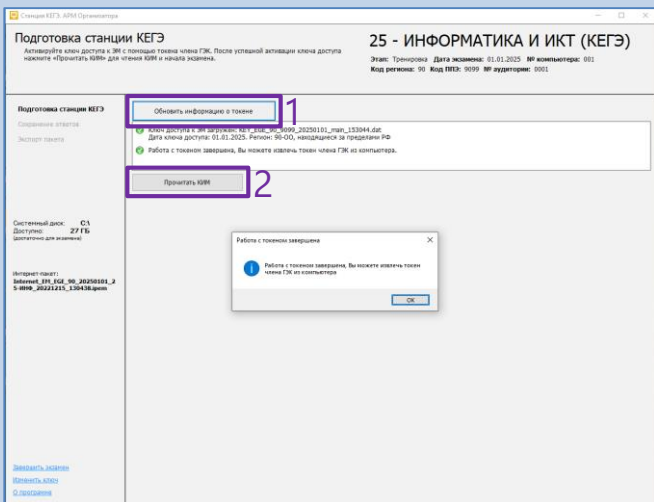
Станция КЕГЭ: АРМ Организатора

Подготовка станции КЕГЭ

Активируйте ключ доступа к ЭМ с помощью токена члена ГЭК. После успешной активации ключа доступа нажмите «Прочитать КИМ» для чтения КИМ и начала экзамена.

25 - ИНФОРМАТИКА И ИКТ (КЕГЭ)

Этап: Тренировка Дата экзамена: 01.01.2025 № компьютера: 001
Код региона: 90 Код ППЭ: 9099 № аудитории: 0001

Подготовка станции КЕГЭ
Сохранение ответов
Экспорт токена

Обновить информацию о токене

1

Ключ доступа к ЭМ загружен: KEY_EGE_90_9099_20250101_main_153044.dat
Дата ключа доступа: 01.01.2025. Регион: 90-ОО, находящиеся за пределами РФ

Работа с токеном завершена, Вы можете извлечь токен члена ГЭК из компьютера.

Прочитать КИМ

2

Системный диск: C:\
Доступно: 27 ГБ
(достаточно для экзамена)

Интернет-пакет:
Internet_EM_EGE_90_20250101_25-ИНФ_20221215_130438.ipem

Работа с токеном завершена

Работа с токеном завершена, Вы можете извлечь токен члена ГЭК из компьютера

OK

Завершить экзамен
Изменить ключ
О программе